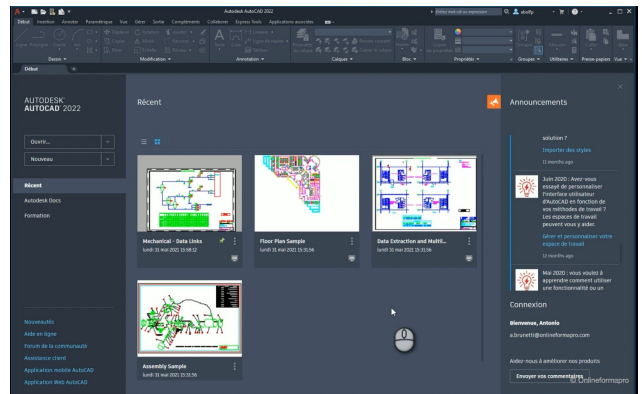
Autodesk AutoCAD 2022

Début Insertion Annoter Paramétrique Vue Gérer Sortie Compléments Collaborer Express Tools Applications associées

Dessin Modification Annotation Calques Bloc Propriétés Groupes Utilitaires Presse-papiers Vue

Début

AUTODESK AUTOCAD 2022

Ouvrir...

Nouveau

Récent

Autodesk Docs

Formation

Nouveautés

Aide en ligne

Forum de la communauté

Assistance client

Application mobile AutoCAD

Application Web AutoCAD

Récent

Mechanical - Data Links
lundi 31 mai 2021 15:58:12

Floor Plan Sample
lundi 31 mai 2021 15:31:56

Data Extraction and Multi...
lundi 31 mai 2021 15:31:56

Assembly Sample
lundi 31 mai 2021 15:31:56

Announcements

solution ?

Importer des styles

11 months ago

Juin 2020 : Avez-vous essayé de personnaliser l'interface utilisateur d'AutoCAD en fonction de vos méthodes de travail ? Les espaces de travail peuvent vous y aider.

Gérer et personnaliser votre espace de travail

12 months ago

Mai 2020 : vous voulez à apprendre comment utiliser une fonctionnalité ou un

Connexion

Bienvenue, Antonio

a.brunetti@onlineformapro.com

Aidez-nous à améliorer nos produits

Envoyer vos commentaires

© Onlineformapro